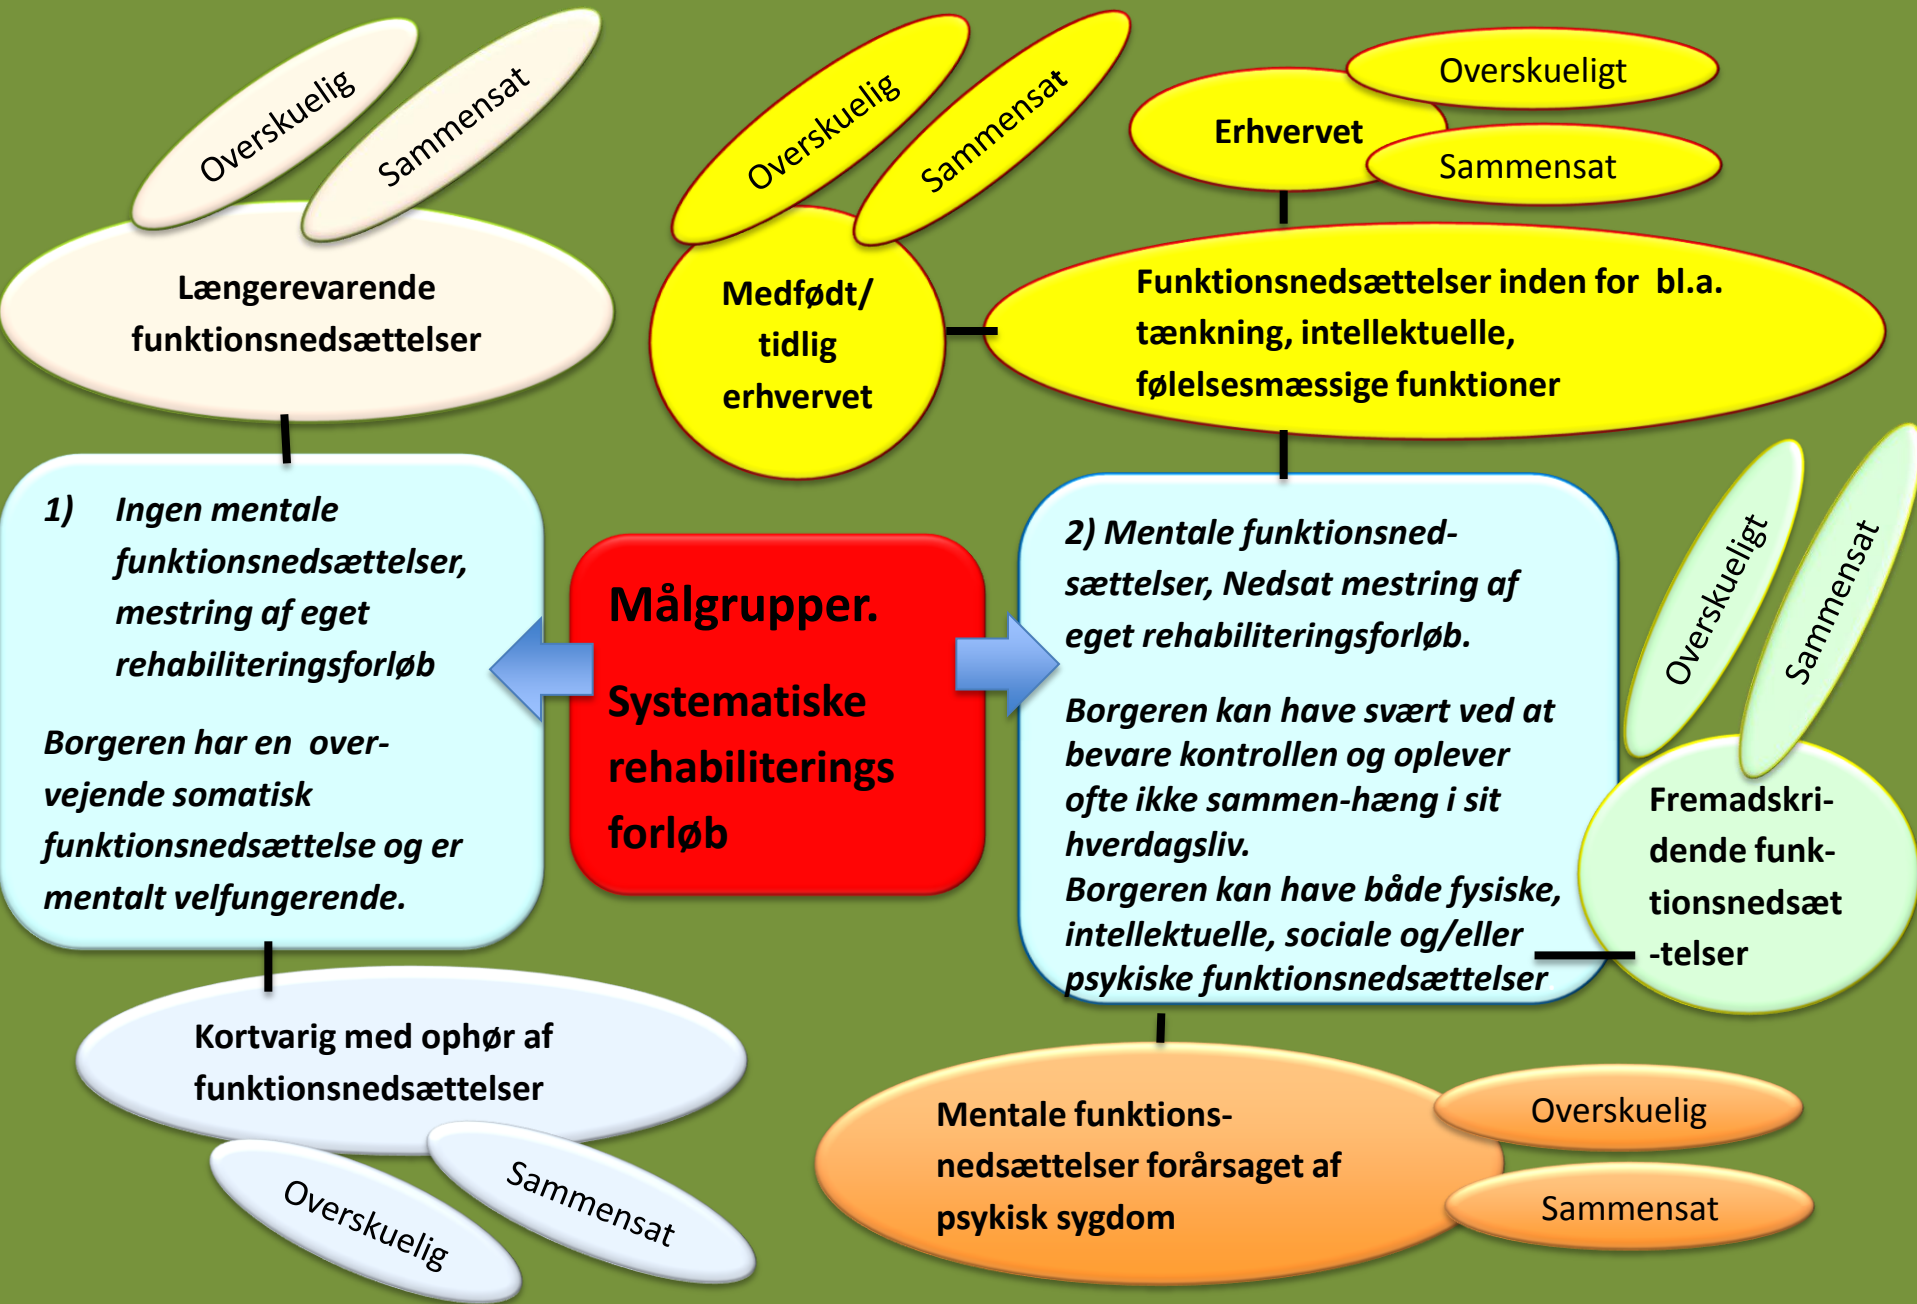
Overskuelig
Sammensat

Længerevarende funktionsnedsættelser

Overskuelig
Sammensat

Medfødt/ tidlig erhvervet

Erhvervet
Overskueligt
Sammensat

Funktionsnedsættelser inden for bl.a. tænkning, intellektuelle, følelsesmæssige funktioner

1) Ingen mentale funktionsnedsættelser, mestring af eget rehabiliteringsforløb

Borgeren har en overvejende somatisk funktionsnedsættelse og er mentalt velfungerende.

Målgrupper.

Systematiske rehabiliterings forløb

2) Mentale funktionsnedsættelser, Nedsat mestring af eget rehabiliteringsforløb.

Borgeren kan have svært ved at bevare kontrollen og oplever ofte ikke sammen-hæng i sit hverdagsliv.
Borgeren kan have både fysiske, intellektuelle, sociale og/eller psykiske funktionsnedsættelser

Overskueligt
Sammensat

Fremadskridende funktionsnedsæt -telser

Kortvarig med ophør af funktionsnedsættelser

Overskuelig
Sammensat

Mentale funktionsnedsættelser forårsaget af psykisk sygdom

Overskuelig
Sammensat